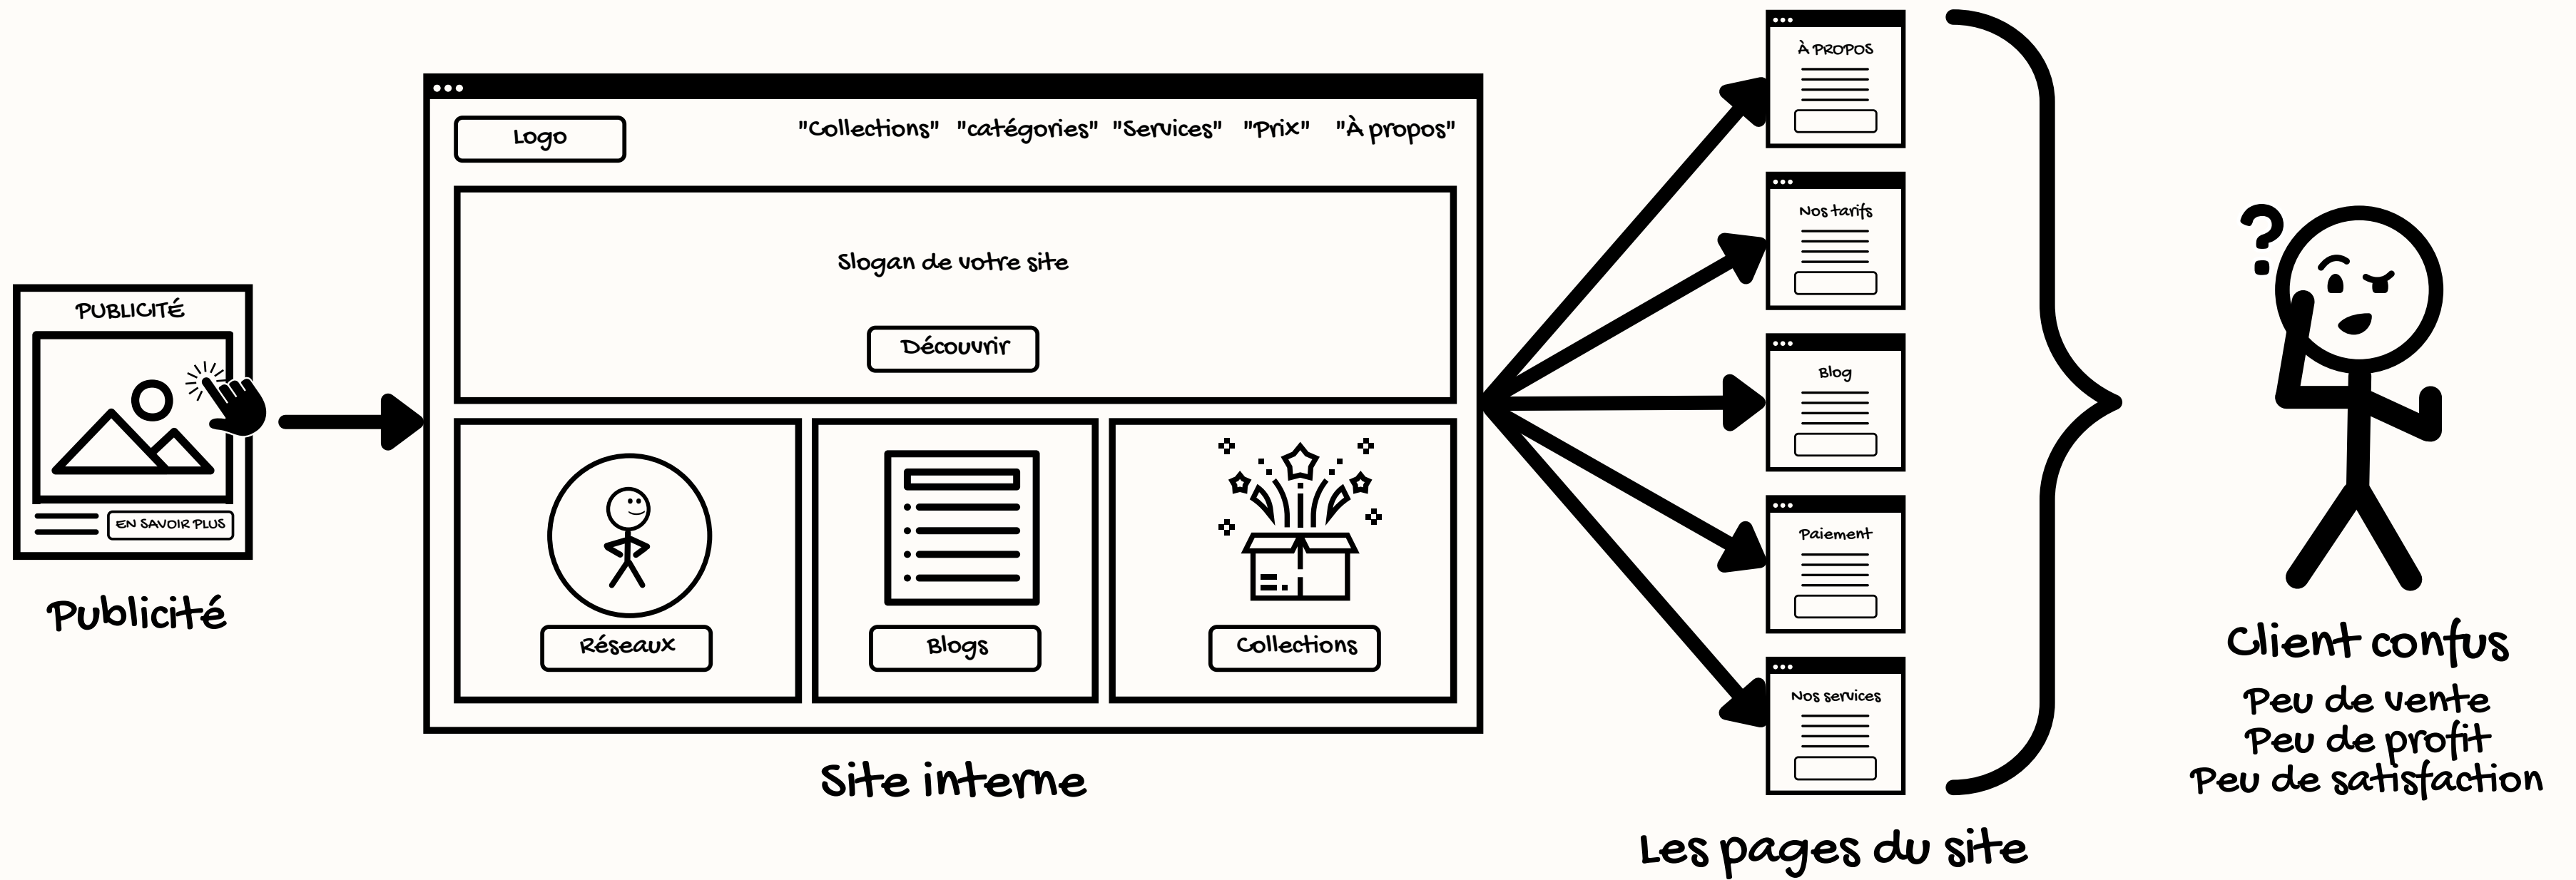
PUBLICITÉ

EN SAVOIR PLUS

Publicité

Logo

"Collections" "catégories" "Services" "Prix" "À propos"

Slogan de votre site

Découvrir

Réseaux

Blogs

Collections

Site interne

À PROPOS

Nos tarifs

Blog

Paiement

Nos services

Les pages du site

Client confus

Peu de vente
Peu de profit
Peu de satisfaction